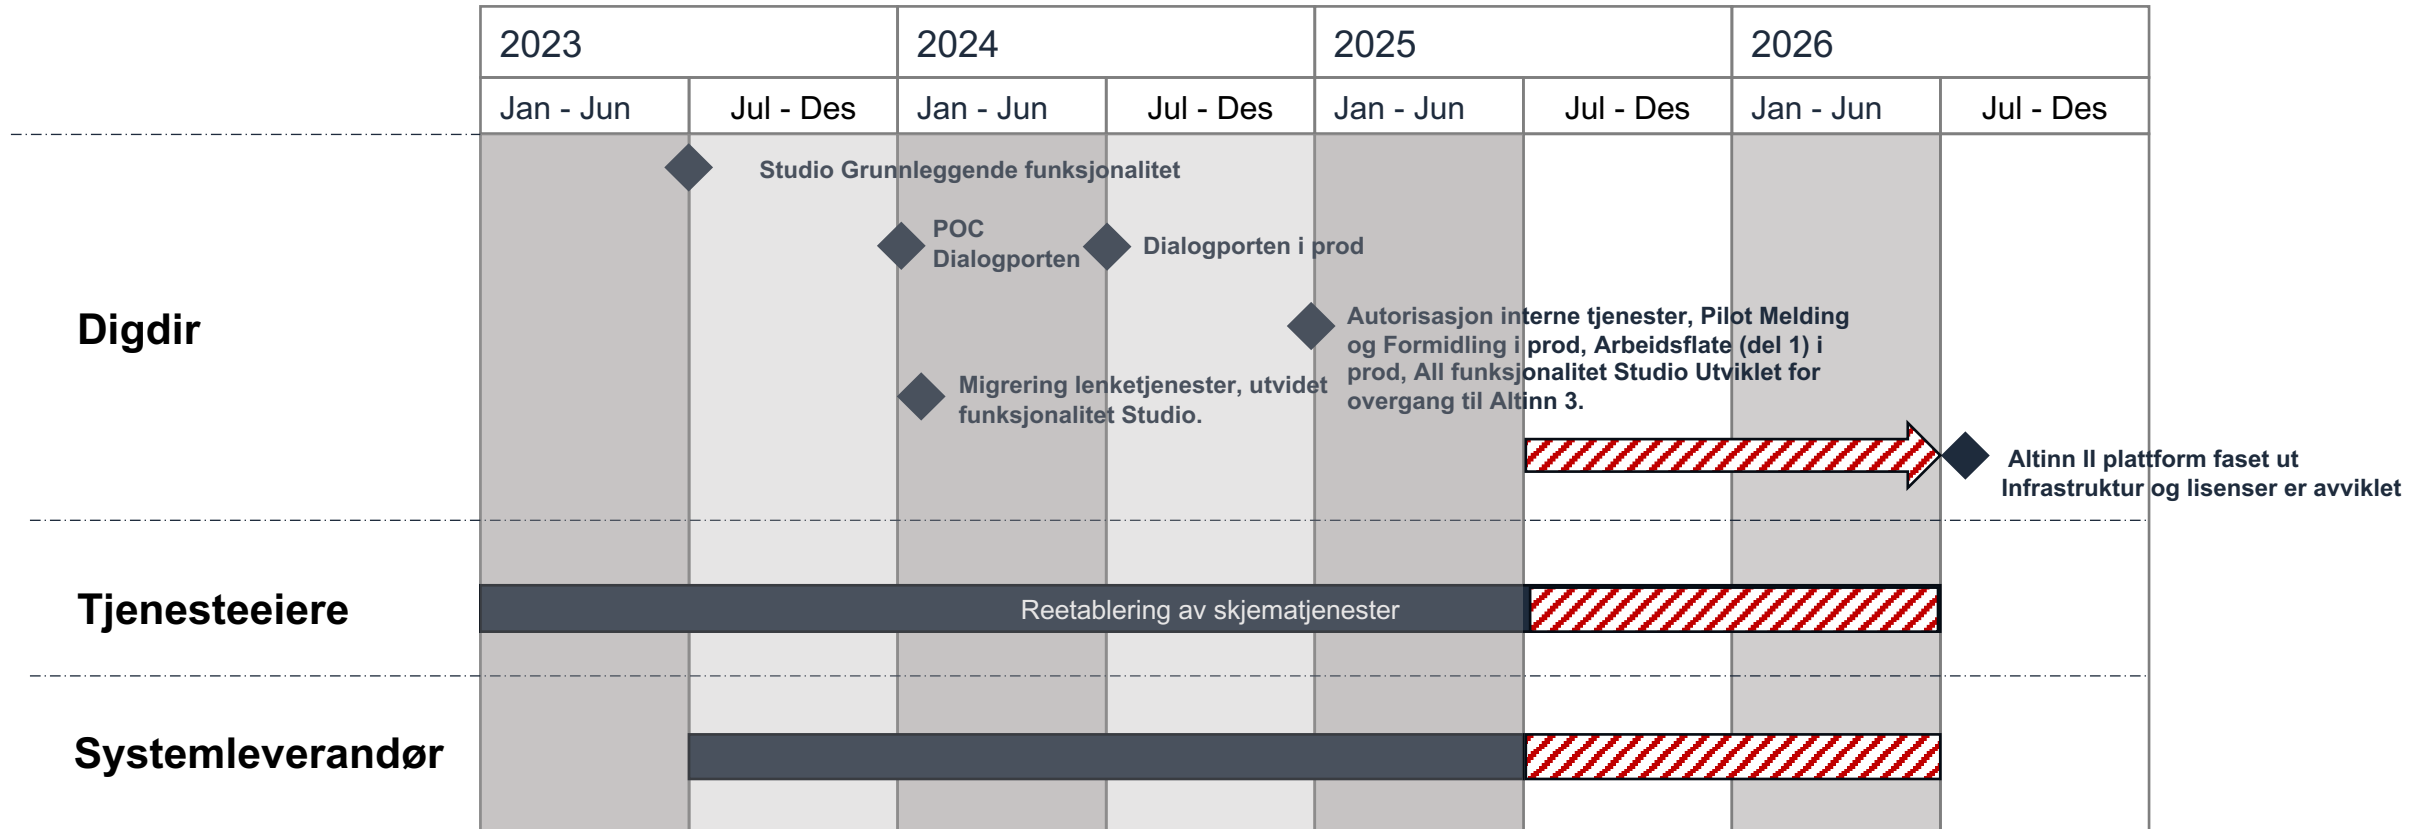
| 2023 | | 2024 | | 2025 | | 2026 | |
|---|---|---|---|---|---|---|---|
| Jan - Jun | Jul - Des | Jan - Jun | Jul - Des | Jan - Jun | Jul - Des | Jan - Jun | Jul - Des |

Digdir

Studio Grunnleggende funksjonalitet

POC Dialogporten

Dialogporten i prod

Autorisasjon interne tjenester, Pilot Melding og Formidling i prod, Arbeidsflate (del 1) i prod, All funksjonalitet Studio Utviklet for overgang til Altinn 3.

Migrering lenketjenester, utvidet funksjonalitet Studio.

Altinn II plattform faset ut Infrastruktur og lisenser er avviklet

Tjenesteeiere

Reetablering av skjematjenester

Systemleverandør